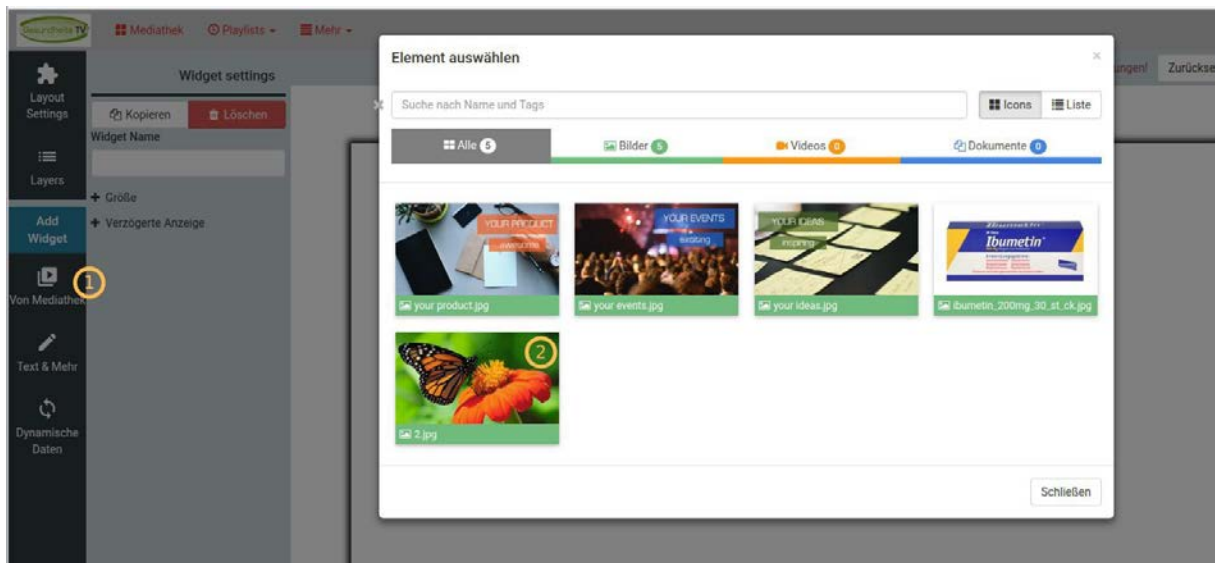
Gesundheits TV Mediathek Playlists Mehr

Layout Settings

Layers

Add Widget

1

Von Mediathek

Text & Mehr

Dynamische Daten

Widget settings

Kopieren Löschen

Widget Name

+ Größe

+ Verzögerte Anzeige

ungen! Zurückse

Element auswählen

×

Suche nach Name und Tags

Icons Liste

Alle 5

Bilder 5

Videos 0

Dokumente 0

YOUR PRODUCT awesome

your product.jpg

YOUR EVENTS exciting

your events.jpg

YOUR IDEAS inspiring

your ideas.jpg

Ibumetin

ibumetin_200mg_30_st_ck.jpg

2

2.jpg

Schließen